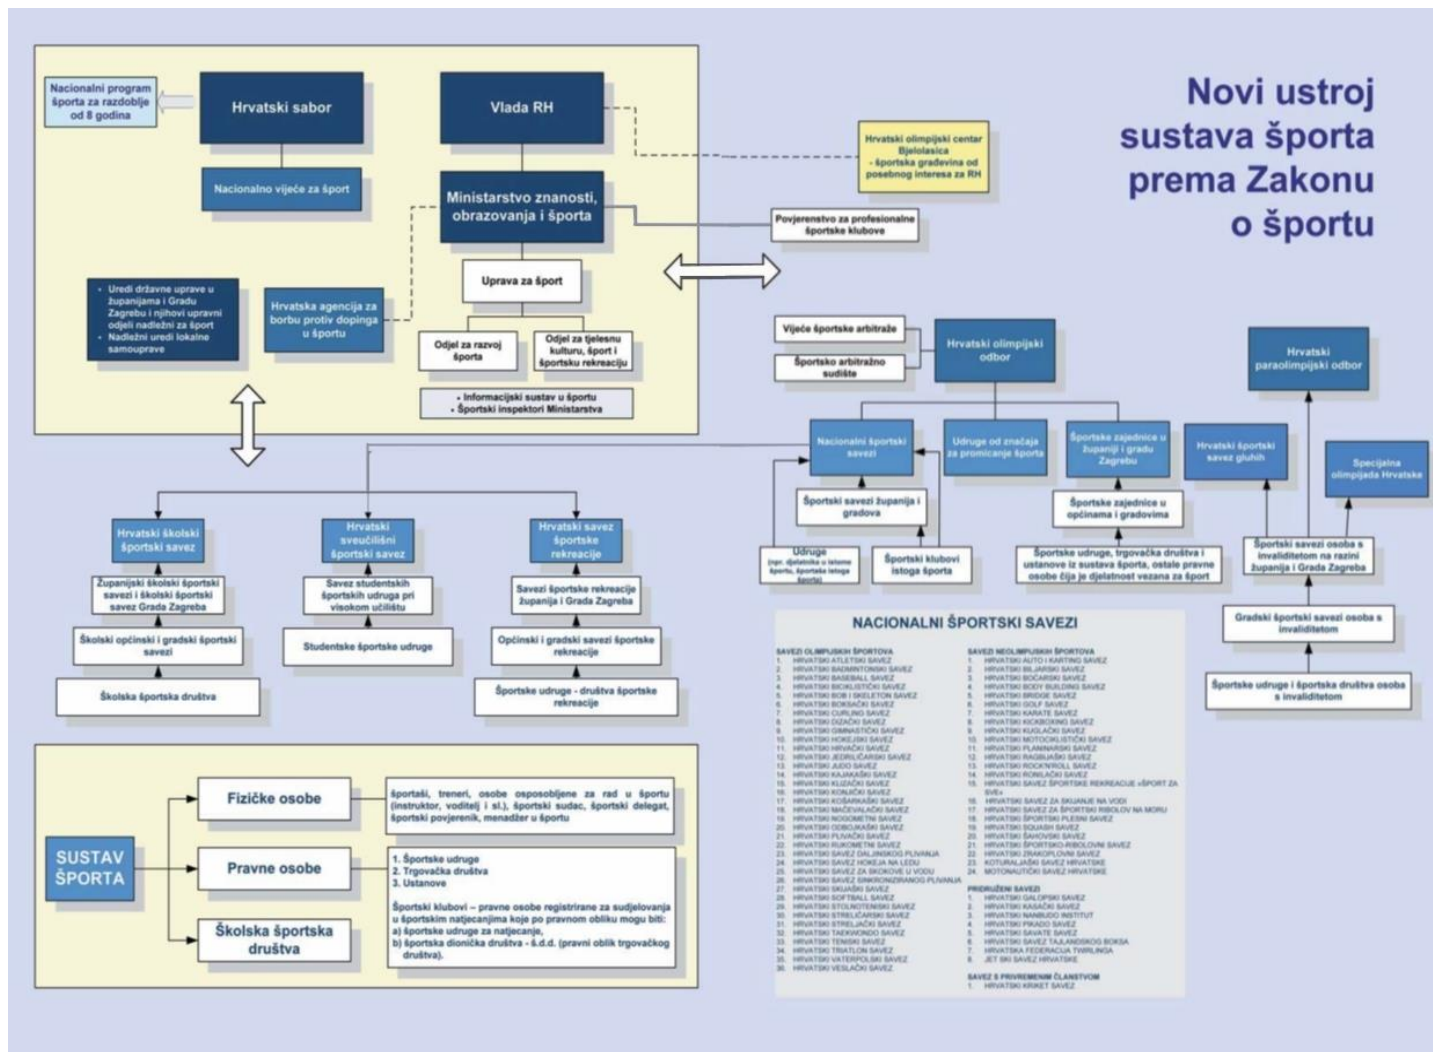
Novi ustroj sustava športa prema Zakonu o športu

Nacionalni program športa za razdoblje od 8 godina

Hrvatski sabor

Vlada RH

Nacionalno vijeće za šport

Ministarstvo znanosti, obrazovanja i športa

Hrvatski olimpijski centar Bjelolasica - športska građevina od posebnog interesa za RH

Povjerenstvo za profesionalne športske klubove

Uprava za šport

- Uredi državne uprave u županijama i Gradu Zagrebu i njihovi upravni odjeli nadležni za šport
- Nadležni uredi lokalne samouprave

Hrvatska agencija za borbu protiv dopinga u športu

Odjel za razvoj športa

Odjel za tjelesnu kulturu, šport i športsku rekreaciju

- Informacijski sustav u športu
- Športski inspektori Ministarstva

Vijeće športske arbitraže

Športsko arbitražno sudište

Hrvatski olimpijski odbor

Hrvatski paraolimpijski odbor

Nacionalni športski savezi

Udruge od značaja za promicanje športa

Športske zajednice u županiji i gradu Zagrebu

Hrvatski športski savez gluhih

Specijalna olimpijada Hrvatske

Športski savezi županija i gradova

Športske zajednice u općinama i gradovima

Udruge (npr. djelatnika u letnim športu, športske istoga športa)

Športski klubovi istoga športa

Športske udruge, trgovačka društva i ustanove iz sustava športa, ostale pravne osobe čija je djelatnost vezana za šport

Športski savezi osoba s invaliditetom na razini županija i Grada Zagreba

Gradski športski savezi osoba s invaliditetom

Športske udruge i športska društva osoba s invaliditetom

Hrvatski školski športski savez

Hrvatski sveučilišni športski savez

Hrvatski savez športske rekreacije

Županijski školski športski savezi i školski športski savez Grada Zagreba

Savez studentskih športskih udruga pri visokom učilištu

Savezi športske rekreacije županija i Grada Zagreba

Školski općinski i gradski športski savezi

Studentske športske udruge

Općinski i gradski savezi športske rekreacije

Školska športska društva

Športske udruge - društva športske rekreacije

NACIONALNI ŠPORTSKI SAVEZI

SAVEZI OLIMPIJSKIH ŠPORTOVA
1. HRVATSKI ATLETSKI SAVEZ
2. HRVATSKI BADMINTONSKI SAVEZ
3. HRVATSKI BASEBALL SAVEZ
4. HRVATSKI BICIKLISTIČKI SAVEZ
5. HRVATSKI BOB I SKELETON SAVEZ
6. HRVATSKI BOKSAČKI SAVEZ
7. HRVATSKI CURLING SAVEZ
8. HRVATSKI DIZAČKI SAVEZ
9. HRVATSKI GIMNASTIČKI SAVEZ
10. HRVATSKI HOKEJSKI SAVEZ
11. HRVATSKI HRVAČKI SAVEZ
12. HRVATSKI JEDRILIČARSKI SAVEZ
13. HRVATSKI JUDO SAVEZ
14. HRVATSKI KAJAKAŠKI SAVEZ
15. HRVATSKI KLIZAČKI SAVEZ
16. HRVATSKI KONJIČKI SAVEZ
17. HRVATSKI KOŠARKAŠKI SAVEZ
18. HRVATSKI MAČEVALAČKI SAVEZ
19. HRVATSKI NOGOMETNI SAVEZ
20. HRVATSKI ODBOJKAŠKI SAVEZ
21. HRVATSKI PLIVAČKI SAVEZ
22. HRVATSKI RUKOMETNI SAVEZ
23. HRVATSKI SAVEZ DALJINSKOG PLIVANJA
24. HRVATSKI SAVEZ HOKEJA NA LEDU
25. HRVATSKI SAVEZ ZA SKOKOVE U VODU
26. HRVATSKI SAVEZ SINKRONIZIRANOG PLIVANJA
27. HRVATSKI SKIJAŠKI SAVEZ
28. HRVATSKI SOFTBALL SAVEZ
29. HRVATSKI STOLNOTENISKI SAVEZ
30. HRVATSKI STRELJAČKI SAVEZ
31. HRVATSKI STRELIČARSKI SAVEZ
32. HRVATSKI TAEKWONDO SAVEZ
33. HRVATSKI TENISKI SAVEZ
34. HRVATSKI TRIATLON SAVEZ
35. HRVATSKI VATERPOLSKI SAVEZ
36. HRVATSKI VESLAČKI SAVEZ

SAVEZI NEOLIMPIJSKIH ŠPORTOVA
1. HRVATSKI AUTO I KARTING SAVEZ
2. HRVATSKI BILJARSKI SAVEZ
3. HRVATSKI BOĆARSKI SAVEZ
4. HRVATSKI BODY BUILDING SAVEZ
5. HRVATSKI BRIDGE SAVEZ
6. HRVATSKI GOLF SAVEZ
7. HRVATSKI KARATE SAVEZ
8. HRVATSKI KICKBOXING SAVEZ
9. HRVATSKI KUGLAČKI SAVEZ
10. HRVATSKI MOTOCIKLISTIČKI SAVEZ
11. HRVATSKI PLANINARSKI SAVEZ
12. HRVATSKI RAGBIJAŠKI SAVEZ
13. HRVATSKI ROCK'N'ROLL SAVEZ
14. HRVATSKI RONILAČKI SAVEZ
15. HRVATSKI SAVEZ ŠPORTSKE REKREACIJE «ŠPORT ZA SVE»
16. HRVATSKI SAVEZ ZA SKIJANJE NA VODI
17. HRVATSKI SAVEZ ZA ŠPORTSKI RIBOLOV NA MORU
18. HRVATSKI ŠPORTSKI PLESNI SAVEZ
19. HRVATSKI SQUASH SAVEZ
20. HRVATSKI ŠAHOVSKI SAVEZ
21. HRVATSKI ŠPORTSKO-RIBOLOVNI SAVEZ
22. HRVATSKI ZRAKOPLOVNI SAVEZ
23. KOTURALJKAŠKI SAVEZ HRVATSKE
24. MOTONAUTIČKI SAVEZ HRVATSKE

PRIDRUŽENI SAVEZI
1. HRVATSKI GALOPSKI SAVEZ
2. HRVATSKI KASAČKI SAVEZ
3. HRVATSKI NANBUDO INSTITUT
4. HRVATSKI PIKADO SAVEZ
5. HRVATSKI SAVATE SAVEZ
6. HRVATSKI SAVEZ TAJLANDSKOG BOKSA
7. HRVATSKA FEDERACIJA TWIRLINGA
8. JET SKI SAVEZ HRVATSKE

SAVEZ S PRIVREMENIM ČLANSTVOM
1. HRVATSKI KRIKET SAVEZ

SUSTAV ŠPORTA

Fizičke osobe

športaši, treneri, osobe osposobljene za rad u športu (instruktor, voditelj i sl.), športski sudac, športski delegat, športski povjerenik, menadžer u športu

Pravne osobe

1. Športske udruge
2. Trgovačka društva
3. Ustanove

Športski klubovi – pravne osobe registrirane za sudjelovanja u športskim natjecanjima koje po pravnom obliku mogu biti:
a) športske udruge za natjecanje,
b) športska dionička društva - š.d.d. (pravni oblik trgovačkog društva).

Školska športska društva